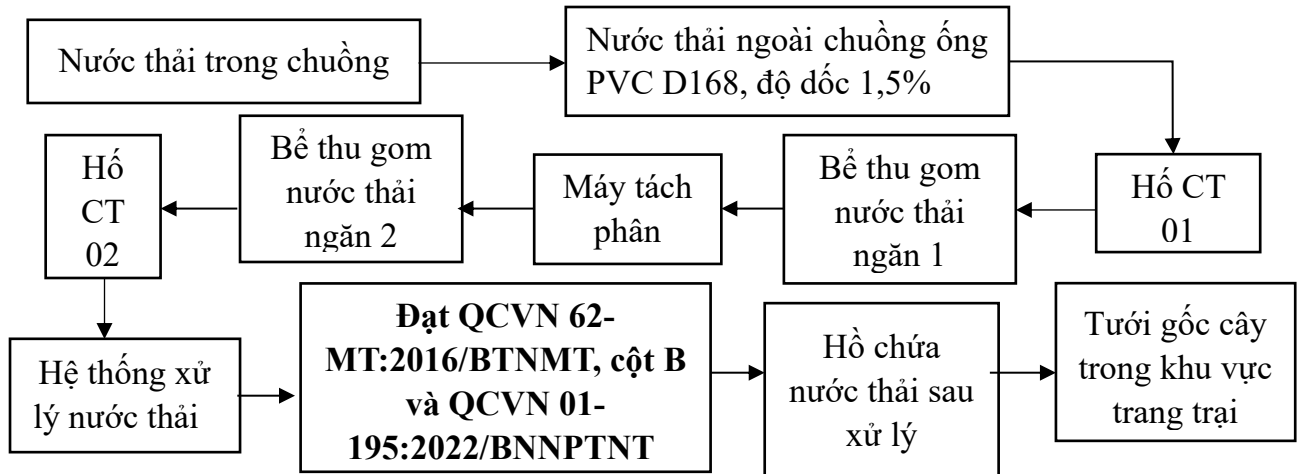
Nước thải trong chuồng

Nước thải ngoài chuồng ống PVC D168, độ dốc 1,5%

Hố CT 01

Bể thu gom nước thải ngăn 1

Máy tách phân

Bể thu gom nước thải ngăn 2

Hố CT 02

Hệ thống xử lý nước thải

**Đạt QCVN 62-MT:2016/BTNMT, cột B và QCVN 01-195:2022/BNNPTNT**

Hồ chứa nước thải sau xử lý

Tưới gốc cây trong khu vực trang trại